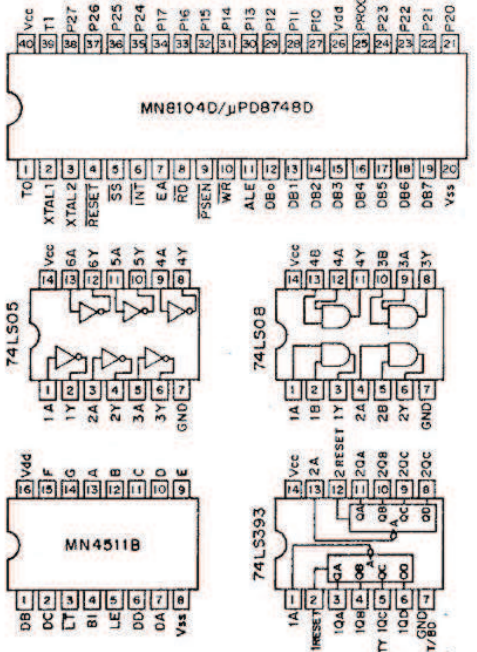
Vcc T1 P27 P26 P25 P24 P17 P16 P15 P14 P13 P12 P11 P10 Vdd PROG P23 P22 P21 P20
40 39 38 37 36 35 34 33 32 31 30 29 28 27 26 25 24 23 22 21

MN8104D/μPD8748D

1 2 3 4 5 6 7 8 9 10 11 12 13 14 15 16 17 18 19 20
T0 XTAL1 XTAL2 RESET SS INT EA RD PSEN WR ALE DB0 DB1 DB2 DB3 DB4 DB5 DB6 DB7 Vss

74LS05
Vcc 6A 6Y 5A 5Y 4A 4Y
14 13 12 11 10 9 8
1 2 3 4 5 6 7
1A 1Y 2A 2Y 3A 3Y GND

74LS08
Vcc 4B 4A 4Y 3B 3A 3Y
14 13 12 11 10 9 8
1 2 3 4 5 6 7
1A 1B 1Y 2A 2B 2Y GND

MN4511B
Vdd F G A B C D E
16 15 14 13 12 11 10 9
1 2 3 4 5 6 7 8
DB DC LT BI LE DD DA Vss

74LS393
Vcc 2A 2RESET 2QA 2QB 2QC 2QC
14 13 12 11 10 9 8
QA QB QC QD
A
QA QB QC QD
A
1 2 3 4 5 6 7
1A 1RESET 1QA 1QB TY 1QC 1QD GND T/8D